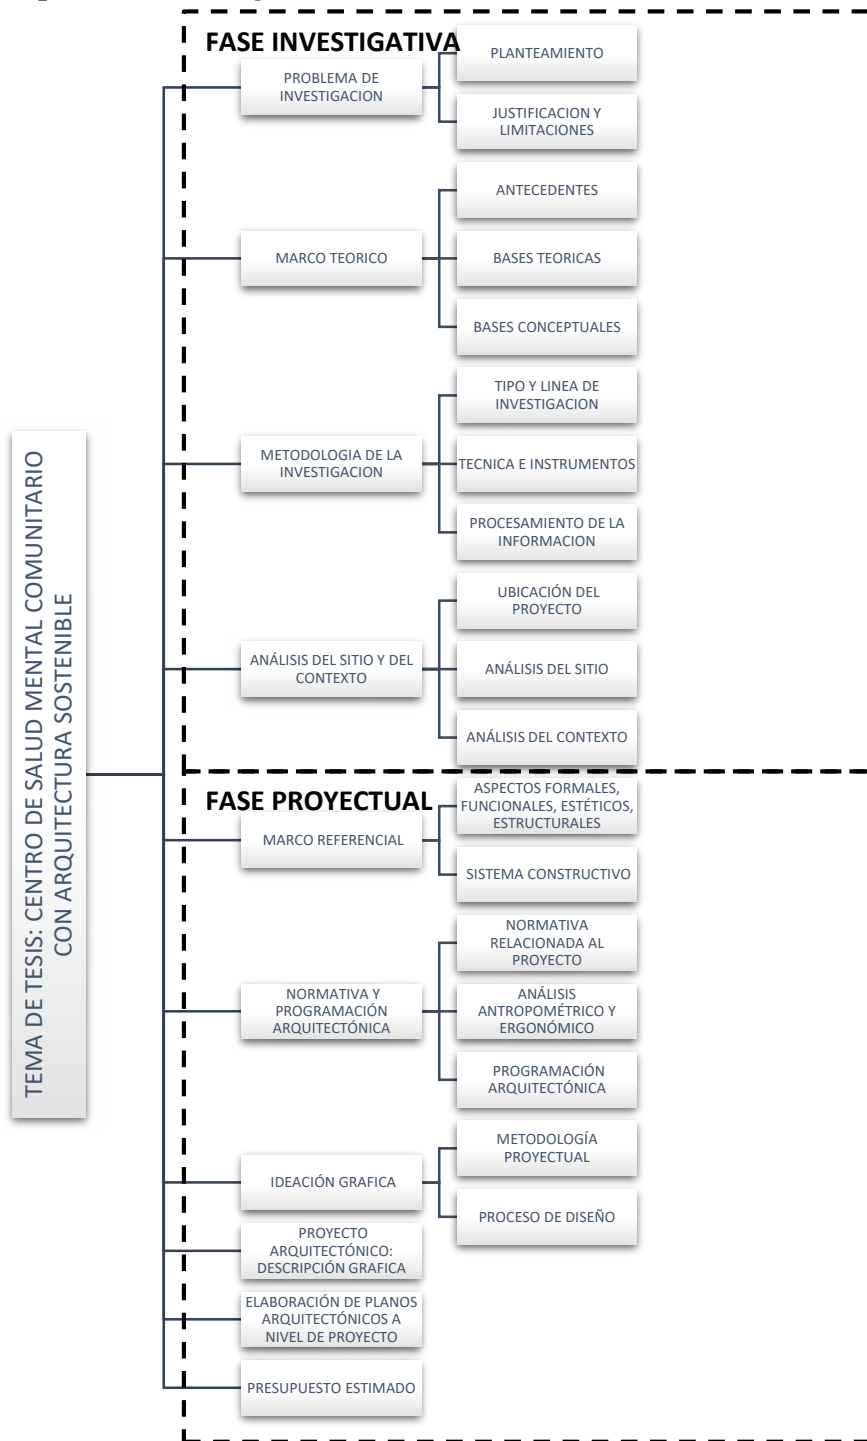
TEMA DE TESIS: CENTRO DE SALUD MENTAL COMUNITARIO CON ARQUITECTURA SOSTENIBLE

FASE INVESTIGATIVA

PROBLEMA DE INVESTIGACION

PLANTEAMIENTO

JUSTIFICACION Y LIMITACIONES

MARCO TEORICO

ANTECEDENTES

BASES TEORICAS

BASES CONCEPTUALES

METODOLOGIA DE LA INVESTIGACION

TIPO Y LINEA DE INVESTIGACION

TECNICA E INSTRUMENTOS

PROCESAMIENTO DE LA INFORMACION

ANÁLISIS DEL SITIO Y DEL CONTEXTO

UBICACIÓN DEL PROYECTO

ANÁLISIS DEL SITIO

ANÁLISIS DEL CONTEXTO

FASE PROYECTUAL

MARCO REFERENCIAL

ASPECTOS FORMALES, FUNCIONALES, ESTÉTICOS, ESTRUCTURALES

SISTEMA CONSTRUCTIVO

NORMATIVA Y PROGRAMACIÓN ARQUITECTÓNICA

NORMATIVA RELACIONADA AL PROYECTO

ANÁLISIS ANTROPOMÉTRICO Y ERGONÓMICO

PROGRAMACIÓN ARQUITECTÓNICA

IDEACIÓN GRAFICA

METODOLOGÍA PROYECTUAL

PROCESO DE DISEÑO

PROYECTO ARQUITECTÓNICO: DESCRIPCIÓN GRAFICA

ELABORACIÓN DE PLANOS ARQUITECTÓNICOS A NIVEL DE PROYECTO

PRESUPUESTO ESTIMADO